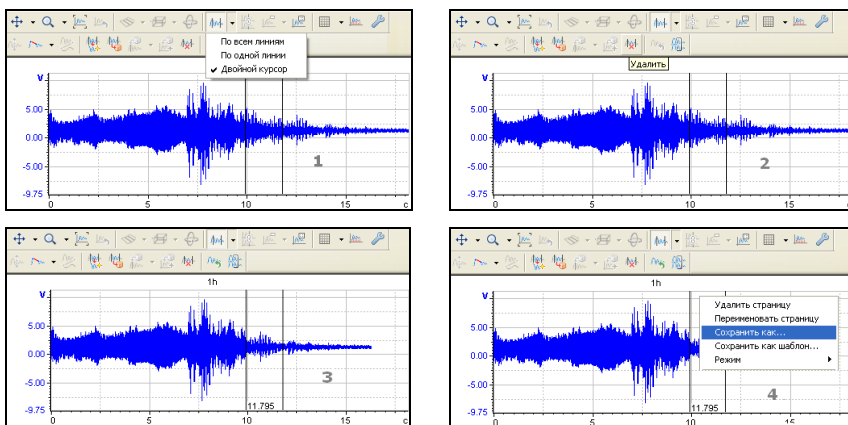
По всем линиям
По одной линии
Двойной курсор

V
5.00
0.00
-5.00
-9.75
0
5
10
15
с
1

Удалить

V
5.00
0.00
-5.00
-9.75
0
5
10
15
2

1h
V
5.00
0.00
-5.00
-9.75
0
5
10
11.795
15
с
3

1h
V
5.00
0.00
-5.00
-9.75
0
5
10
11.795
15
4

Удалить страницу
Переименовать страницу
Сохранить как...
Сохранить как шаблон...
Режим